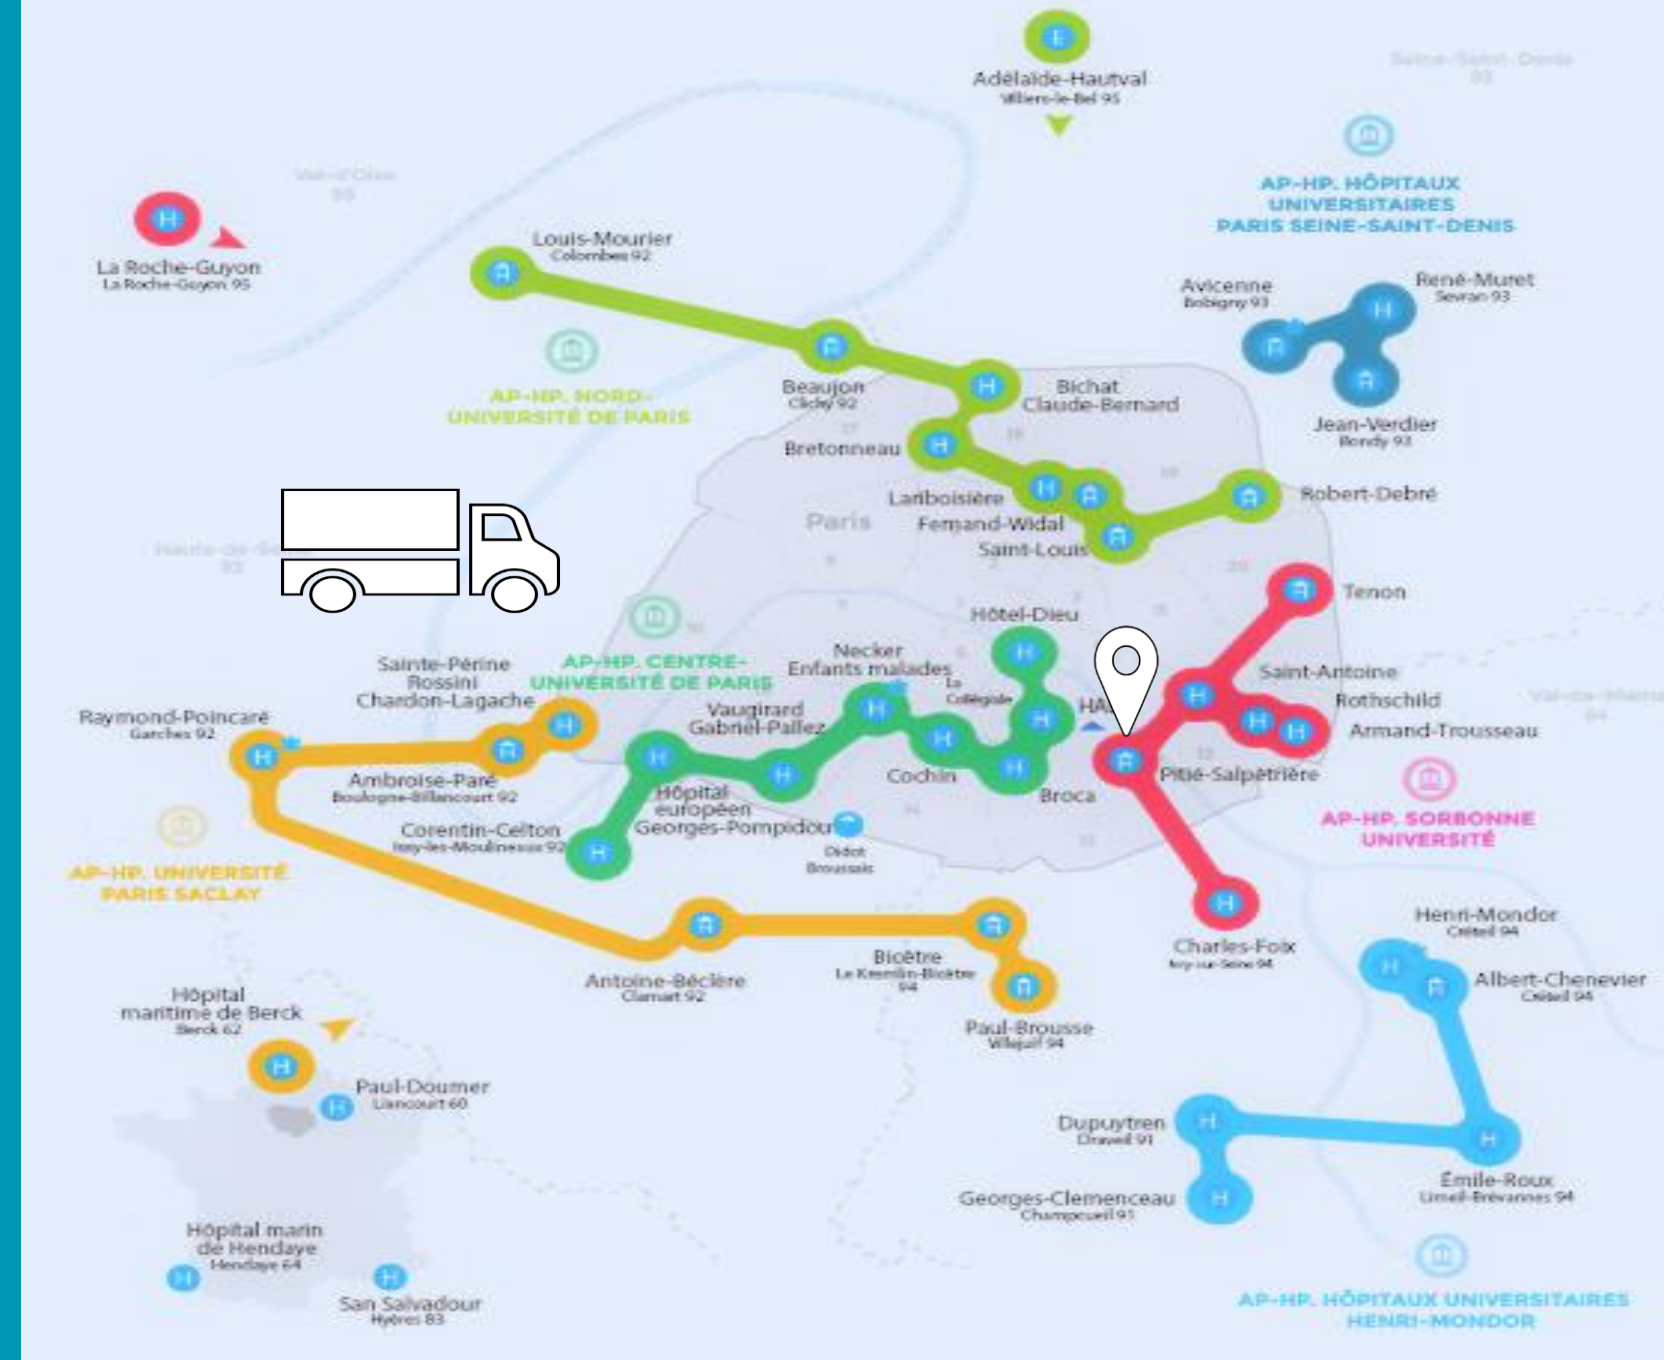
Adélaïde-Hautval
Villiers-le-Bel 95

Seine-Saint-Denis
93

Val-d'Oise
95

La Roche-Guyon
La Roche-Guyon 95

AP-HP. HÔPITAUX UNIVERSITAIRES PARIS SEINE-SAINT-DENIS

Louis-Mourier
Colombes 92

Avicenne
Bobigny 93

René-Muret
Sevran 93

Jean-Verdier
Bondy 93

AP-HP. NORD-UNIVERSITÉ DE PARIS

Beaujon
Clichy 92

Bichat
Claude-Bernard

Bretonneau

Lariboisière
Fernand-Widal
Saint-Louis

Robert-Debré

Paris

Hauts-de-Seine
92

Tenon

Hôtel-Dieu

Necker
Enfants malades

Sainte-Périne
Rossini
Chardon-Lagache

AP-HP. CENTRE-UNIVERSITÉ DE PARIS

La Collégiale

Saint-Antoine
Rothschild
Armand-Trousseau

Val-de-Marne
94

Raymond-Poincaré
Garches 92

Vaugirard
Gabriel-Pallez

HA

Ambroise-Paré
Boulogne-Billancourt 92

Hôpital européen Georges-Pompidou

Cochin

Broca

Pitié-Salpêtrière

Corentin-Celton
Issy-les-Moulineaux 92

Didot
Broussais

AP-HP. SORBONNE UNIVERSITÉ

AP-HP. UNIVERSITÉ PARIS SACLAY

Charles-Foix
Ivry-sur-Seine 94

Henri-Mondor
Créteil 94

Albert-Chenevier
Créteil 94

Antoine-Béclère
Clamart 92

Bicêtre
Le Kremlin-Bicêtre
94

Paul-Brousse
Villejuif 94

Hôpital maritime de Berck
Berck 62

Paul-Doumer
Liancourt 60

Dupuytren
Draveil 91

Émile-Roux
Limeil-Brévannes 94

Georges-Clemenceau
Champcueil 91

Hôpital marin de Hendaye
Hendaye 64

San Salvadour
Hyères 83

AP-HP. HÔPITAUX UNIVERSITAIRES HENRI-MONDOR